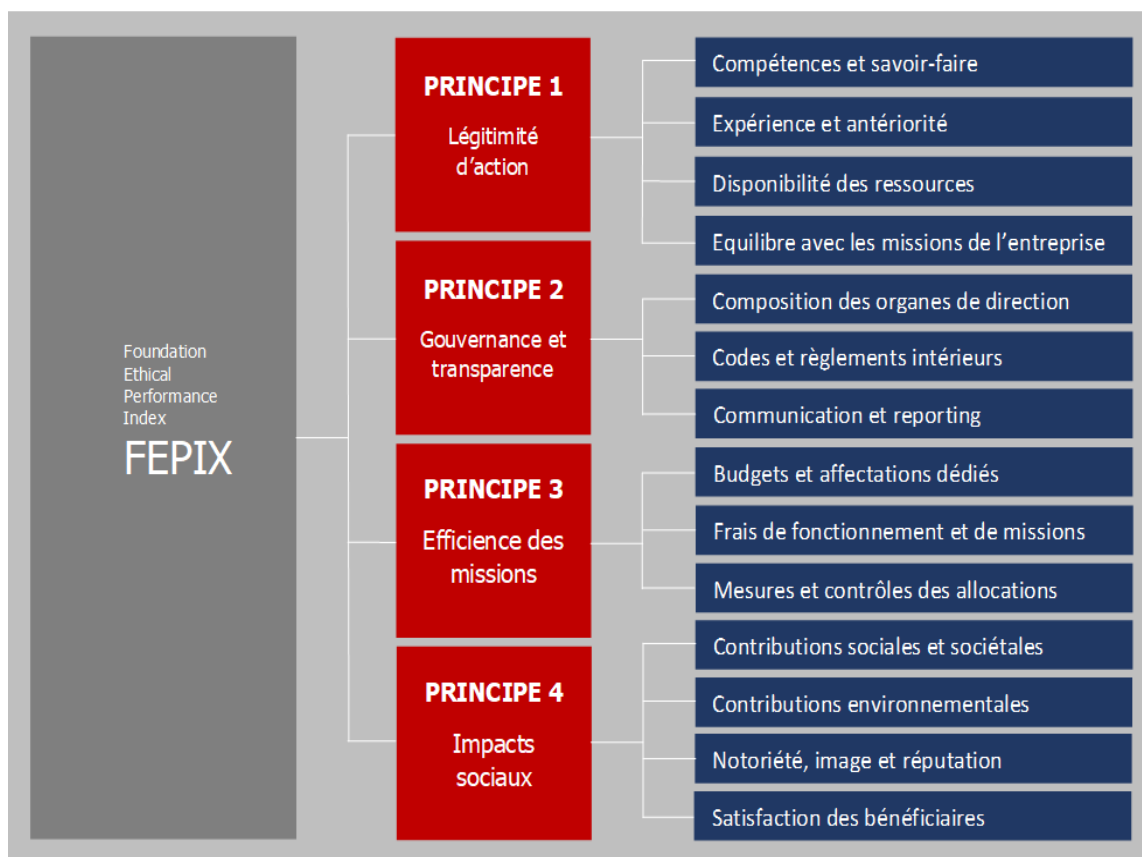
Foundation Ethical Performance Index
FEPIX

PRINCIPE 1
Légitimité d'action

Compétences et savoir-faire
Expérience et antériorité
Disponibilité des ressources
Equilibre avec les missions de l'entreprise

PRINCIPE 2
Gouvernance et transparence

Composition des organes de direction
Codes et règlements intérieurs
Communication et reporting

PRINCIPE 3
Efficience des missions

Budgets et affectations dédiés
Frais de fonctionnement et de missions
Mesures et contrôles des allocations

PRINCIPE 4
Impacts sociaux

Contributions sociales et sociétales
Contributions environnementales
Notoriété, image et réputation
Satisfaction des bénéficiaires